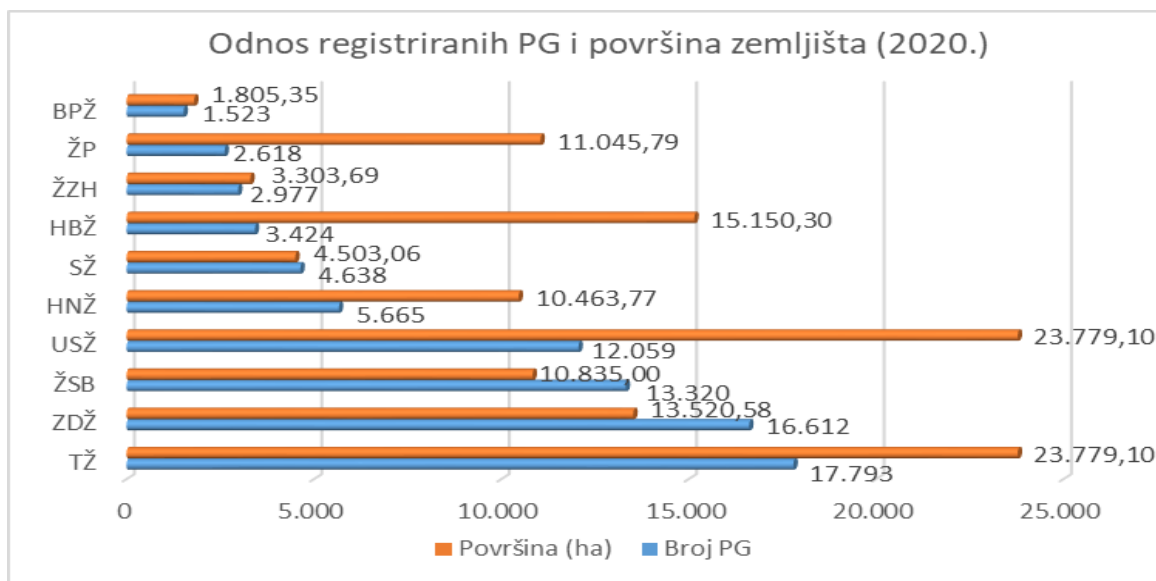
Odnos registriranih PG i površina zemljišta (2020.)

BPŽ 1.805,35 1.523
ŽP 11.045,79 2.618
ŽZH 3.303,69 2.977
HBŽ 15.150,30 3.424
SŽ 4.503,06 4.638
HNŽ 10.463,77 5.665
USŽ 23.779,10 12.059
ŽSB 10.835,00 13.320
ZDŽ 13.520,58 16.612
TŽ 23.779,10 17.793

0 5.000 10.000 15.000 20.000 25.000

Površina (ha) Broj PG